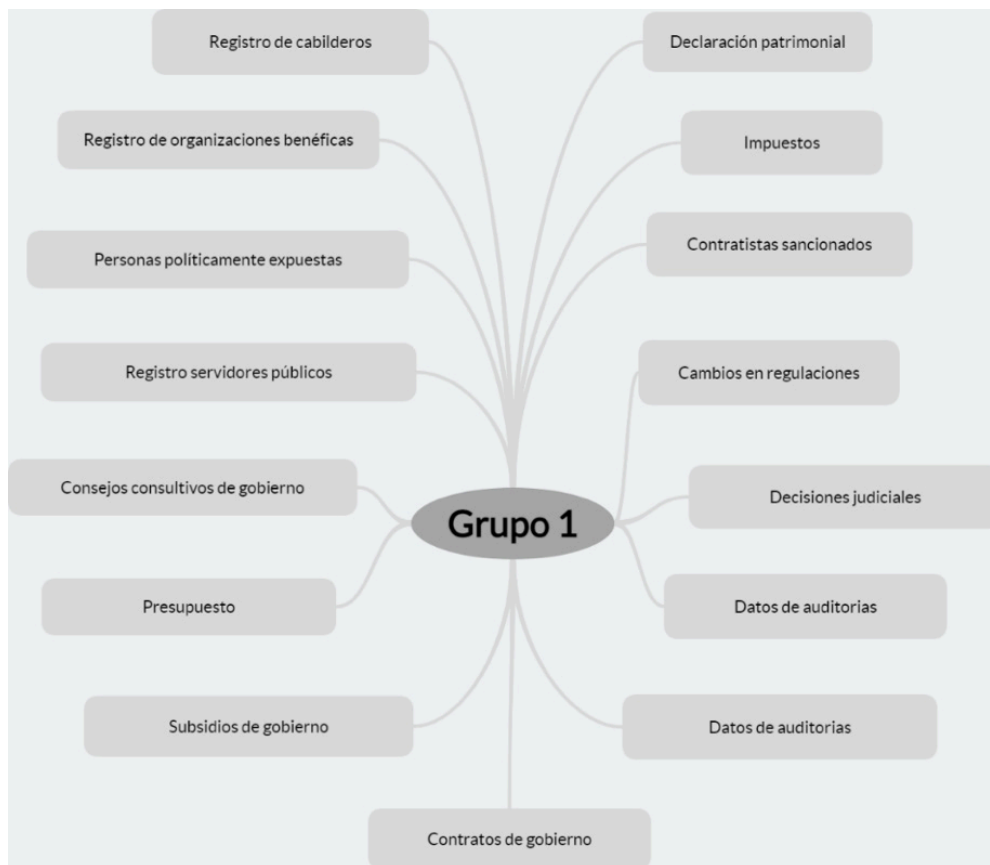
Registro de cabilderos

Declaración patrimonial

Registro de organizaciones benéficas

Impuestos

Personas políticamente expuestas

Contratistas sancionados

Registro servidores públicos

Cambios en regulaciones

Consejos consultivos de gobierno

Grupo 1

Decisiones judiciales

Presupuesto

Datos de auditorias

Subsidios de gobierno

Datos de auditorias

Contratos de gobierno